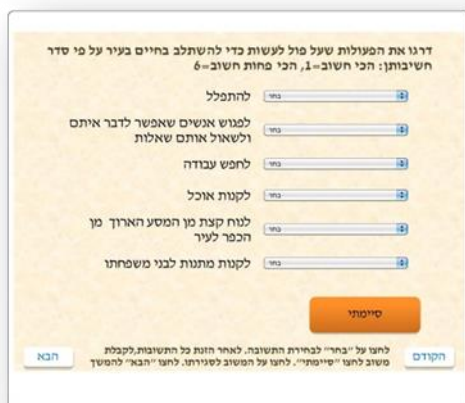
דרגו את הפעולות שעל פול לעשות כדי להשתלב בחיים בעיר על פי סדר חשיבותן: הכי חשוב=1, הכי פחות חשוב=6

בחר להתפלל

בחר לפגוש אנשים שאפשר לדבר איתם ולשאול אותם שאלות

בחר לחפש עבודה

בחר לקנות אוכל

בחר לנוח קצת מן המסע הארוך מן הכפר לעיר

בחר לקנות מתנות לבני משפחתו

סיימתי

לחצו על "בחר" לבחירת התשובה. לאחר הזנת כל התשובות,לקבלת משוב לחצו "סיימתי". לחצו על המשוב לסגירתו. לחצו "הבא" להמשך

הקודם

הבא